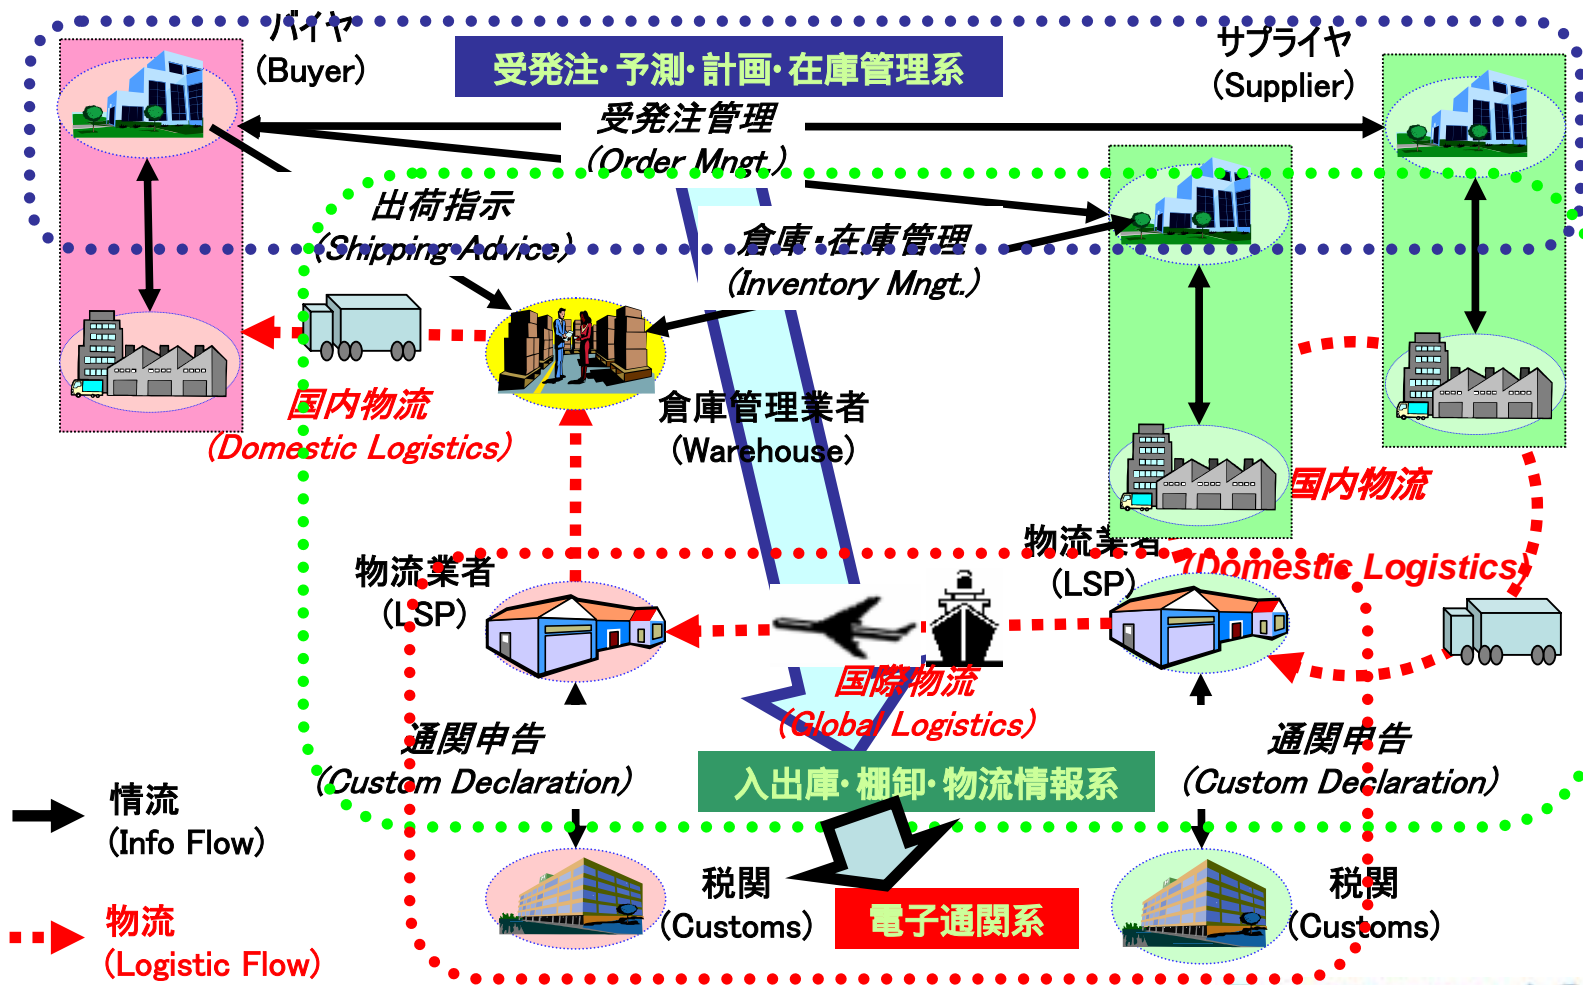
バイヤ
(Buyer)

受発注･予測･計画･在庫管理系

サプライヤ
(Supplier)

受発注管理
(Order Mngt.)

出荷指示
(Shipping Advice)

倉庫･在庫管理
(Inventory Mngt.)

倉庫管理業者
(Warehouse)

国内物流
(Domestic Logistics)

国内物流
(Domestic Logistics)

物流業者
(LSP)

物流業者
(LSP)

国際物流
(Global Logistics)

通関申告
(Custom Declaration)

通関申告
(Custom Declaration)

入出庫･棚卸･物流情報系

情流
(Info Flow)

物流
(Logistic Flow)

税関
(Customs)

電子通関系

税関
(Customs)